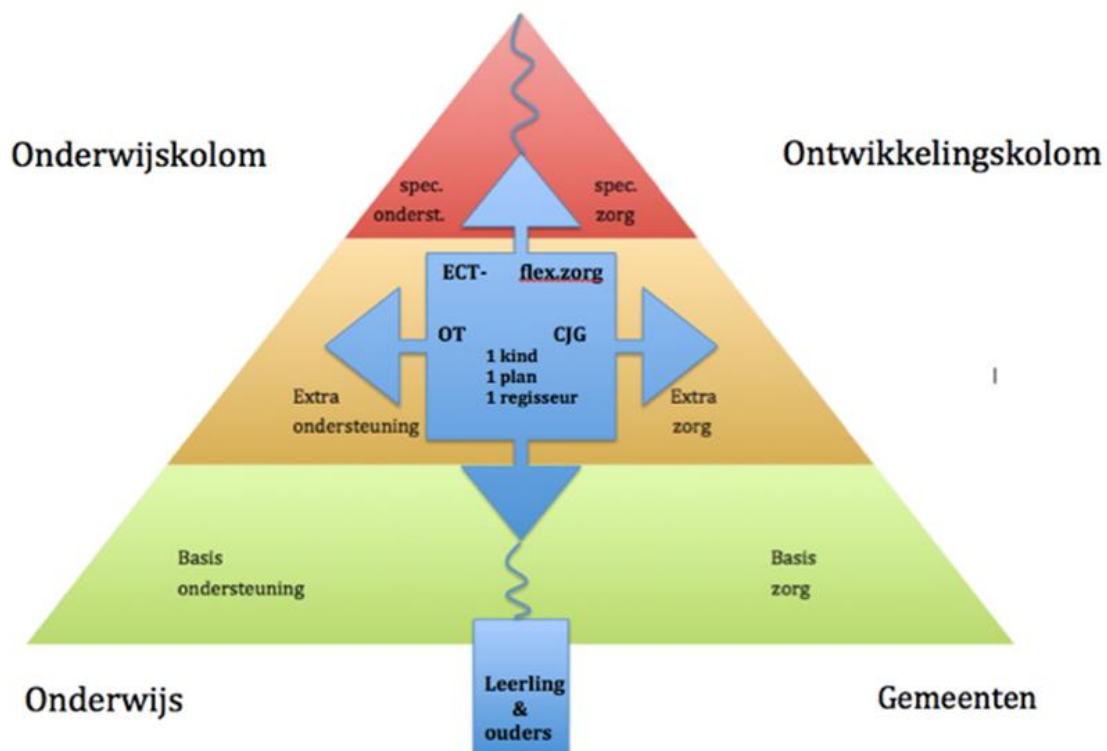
Onderwijskolom

Ontwikkelingskolom

spec. onderst.

spec. zorg

ECT- flex.zorg

OT

CJG

1 kind
1 plan
1 regisseur

Extra ondersteuning

Extra zorg

Basis ondersteuning

Basis zorg

Onderwijs

Leerling & ouders

Gemeenten